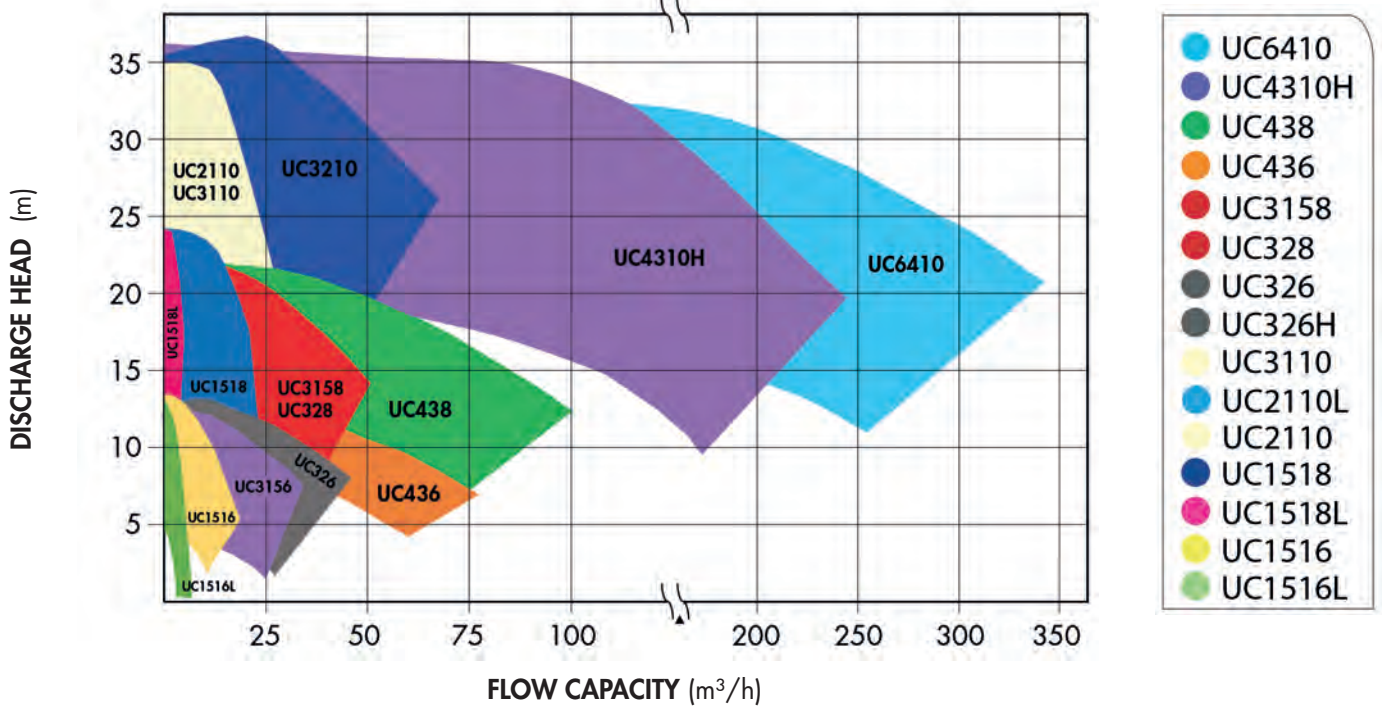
DISCHARGE HEAD (m)

35
30
25
20
15
10
5

UC2110
UC3110

UC3210

UC4310H

UC6410

UC1518L

UC1518

UC3158
UC328

UC438

UC326

UC436

UC3156

UC1516

UC1516L

25 50 75 100 200 250 300 350

FLOW CAPACITY (m$^3$/h)

UC6410
UC4310H
UC438
UC436
UC3158
UC328
UC326
UC326H
UC3110
UC2110L
UC2110
UC1518
UC1518L
UC1516
UC1516L